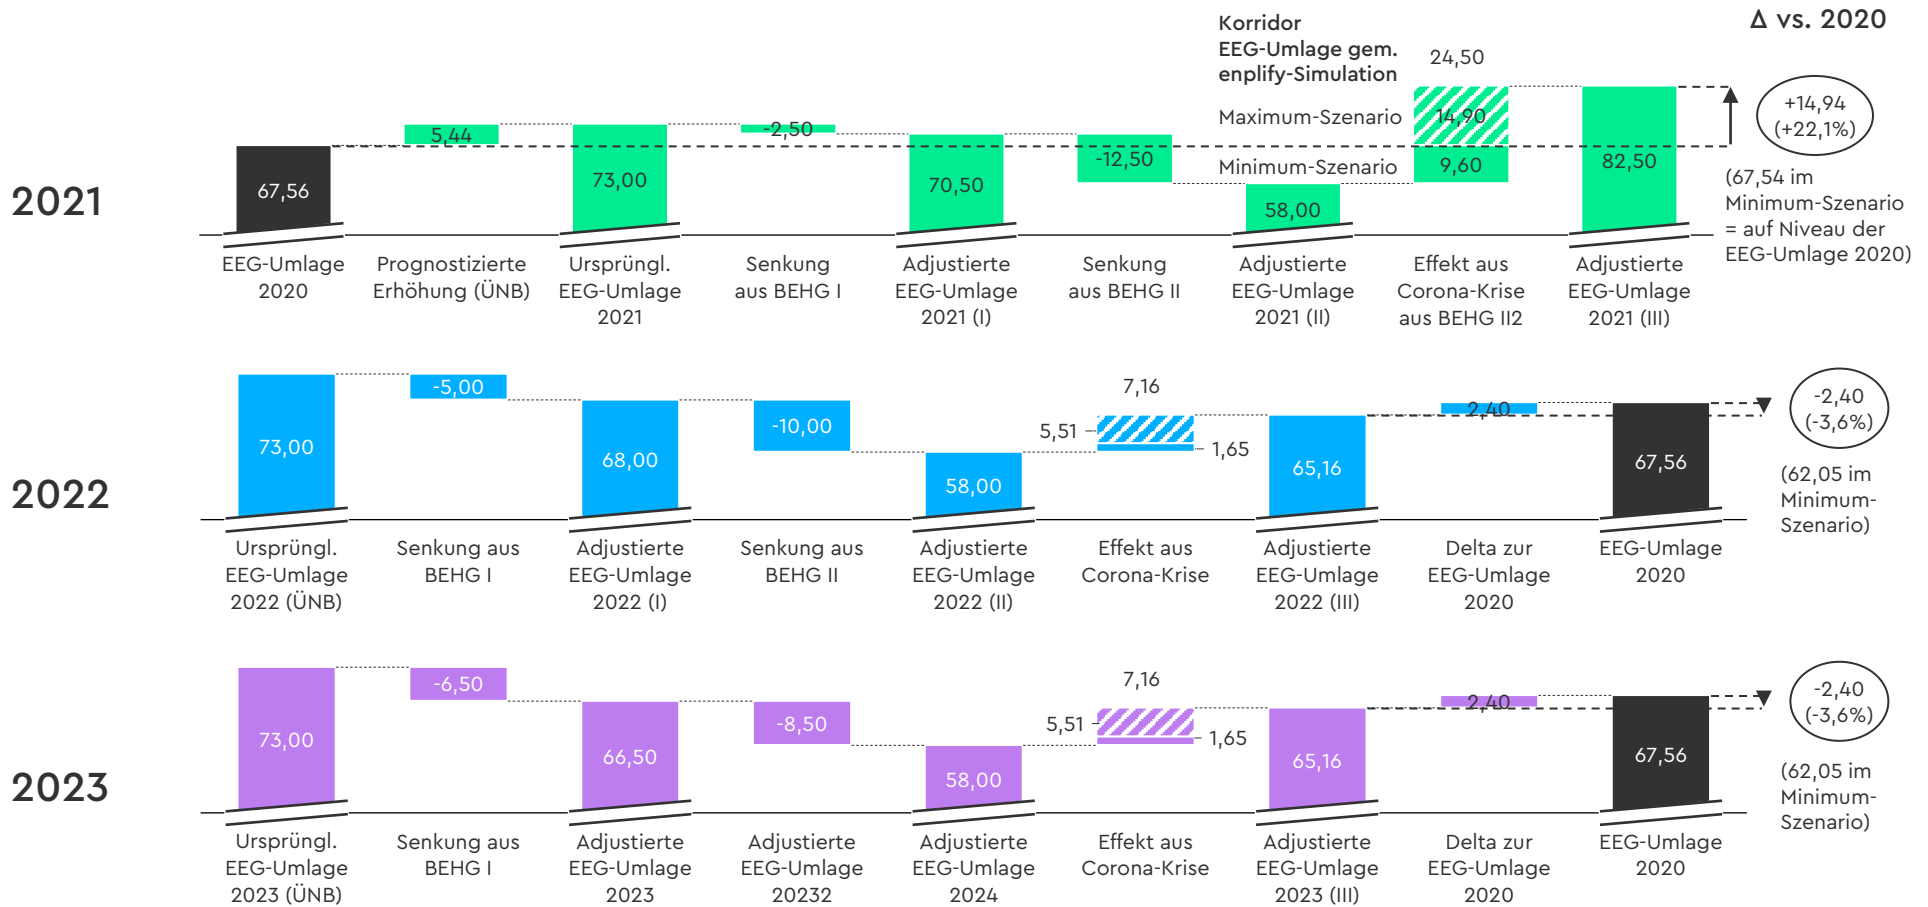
Δ vs. 2020

Korridor EEG-Umlage gem. enplify-Simulation

2021

67,56
5,44
73,00
-2,50
70,50
-12,50
58,00
24,50
Maximum-Szenario
14,90
Minimum-Szenario
9,60
82,50
+14,94 (+22,1%)
(67,54 im Minimum-Szenario = auf Niveau der EEG-Umlage 2020)

EEG-Umlage 2020
Prognostizierte Erhöhung (ÜNB)
Ursprüngl. EEG-Umlage 2021
Senkung aus BEHG I
Adjustierte EEG-Umlage 2021 (I)
Senkung aus BEHG II
Adjustierte EEG-Umlage 2021 (II)
Effekt aus Corona-Krise aus BEHG II2
Adjustierte EEG-Umlage 2021 (III)

2022

73,00
-5,00
68,00
-10,00
58,00
7,16
5,51
1,65
65,16
2,40
67,56
-2,40 (-3,6%)
(62,05 im Minimum-Szenario)

Ursprüngl. EEG-Umlage 2022 (ÜNB)
Senkung aus BEHG I
Adjustierte EEG-Umlage 2022 (I)
Senkung aus BEHG II
Adjustierte EEG-Umlage 2022 (II)
Effekt aus Corona-Krise
Adjustierte EEG-Umlage 2022 (III)
Delta zur EEG-Umlage 2020
EEG-Umlage 2020

2023

73,00
-6,50
66,50
-8,50
58,00
7,16
5,51
1,65
65,16
2,40
67,56
-2,40 (-3,6%)
(62,05 im Minimum-Szenario)

Ursprüngl. EEG-Umlage 2023 (ÜNB)
Senkung aus BEHG I
Adjustierte EEG-Umlage 2023
Adjustierte EEG-Umlage 20232
Adjustierte EEG-Umlage 2024
Effekt aus Corona-Krise
Adjustierte EEG-Umlage 2023 (III)
Delta zur EEG-Umlage 2020
EEG-Umlage 2020